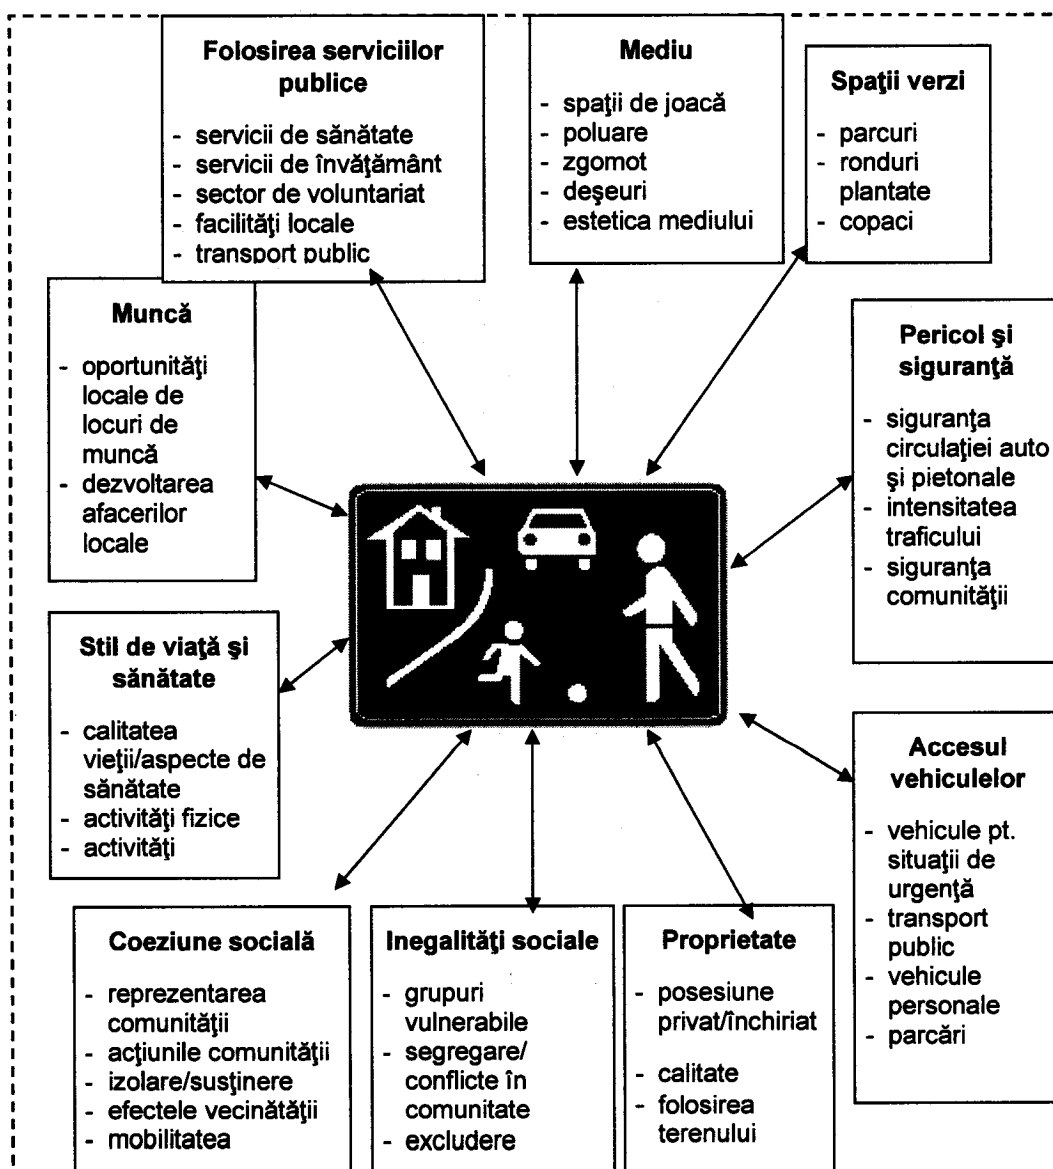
**Folosirea serviciilor publice**
- servicii de sănătate
- servicii de învăţământ
- sector de voluntariat
- facilităţi locale
- transport public

**Mediu**
- spaţii de joacă
- poluare
- zgomot
- deşeuri
- estetica mediului

**Spaţii verzi**
- parcuri
- ronduri plantate
- copaci

**Muncă**
- oportunităţi locale de locuri de muncă
- dezvoltarea afacerilor locale

**Pericol şi siguranţă**
- siguranţa circulaţiei auto şi pietonale
- intensitatea traficului
- siguranţa comunităţii

**Stil de viaţă şi sănătate**
- calitatea vieţii/aspecte de sănătate
- activităţi fizice
- activităţi

**Accesul vehiculelor**
- vehicule pt. situaţii de urgenţă
- transport public
- vehicule personale
- parcări

**Coeziune socială**
- reprezentarea comunităţii
- acţiunile comunităţii
- izolare/sustinere
- efectele vecinătăţii
- mobilitatea

**Inegalităţi sociale**
- grupuri vulnerabile
- segregare/ conflicte în comunitate
- excludere

**Proprietate**
- posesiune privat/închiriat
- calitate
- folosirea terenului